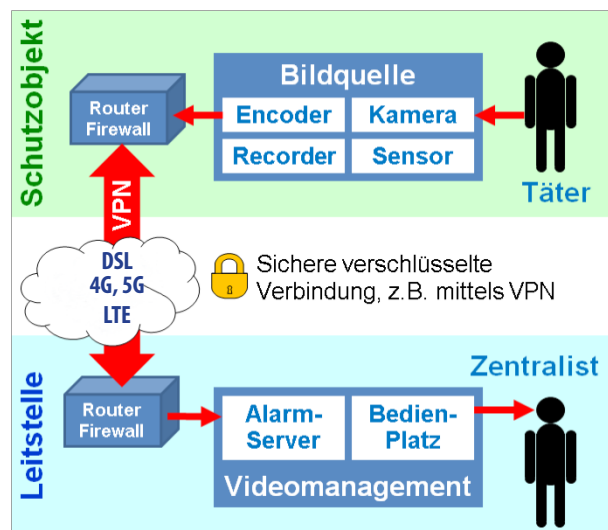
Schutzobjekt

Router Firewall

Bildquelle

Encoder

Kamera

Recorder

Sensor

Täter

VPN

DSL 4G, 5G LTE

Sichere verschlüsselte Verbindung, z.B. mittels VPN

Leitstelle

Zentralist

Router Firewall

Alarm-Server

Bedien-Platz

Videomanagement